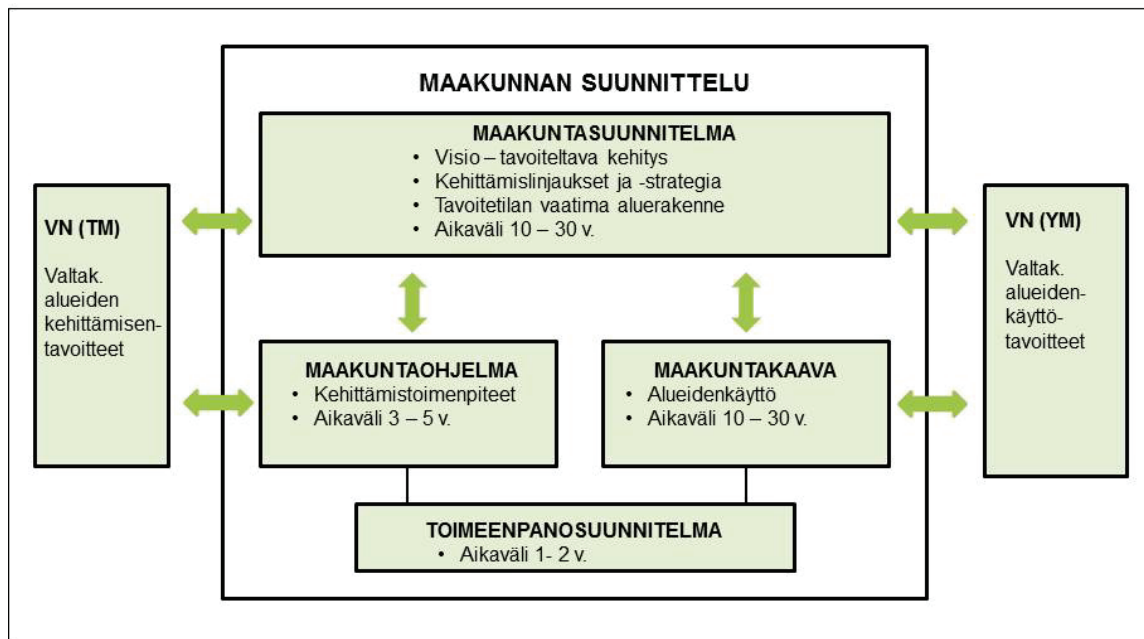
MAAKUNNAN SUUNNITTELU

VN (TM)

Valtak. alueiden kehittämisen-tavoitteet

MAAKUNTASUUNNITELMA
• Visio – tavoiteltava kehitys
• Kehittämislinjaukset ja -strategia
• Tavoitetilan vaatima aluerakenne
• Aikaväli 10 – 30 v.

VN (YM)

Valtak. alueiden-käyttö-tavoitteet

MAAKUNTAOHJELMA
• Kehittämistoimenpiteet
• Aikaväli 3 – 5 v.

MAAKUNTAKAAVA
• Alueidenkäyttö
• Aikaväli 10 – 30 v.

TOIMEENPANOSUUNNITELMA
• Aikaväli 1- 2 v.